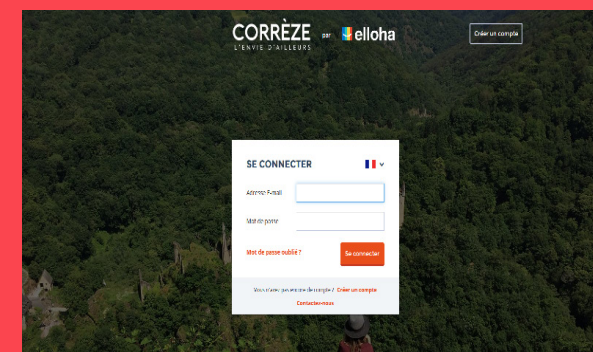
CORRÈZE
L'ENVIE D'AILLEURS
par elloha

Créer un compte

SE CONNECTER

Adresse E-mail

Mot de passe

Mot de passe oublié ?

Se connecter

Vous n'avez pas encore de compte ? Créer un compte

Contactez-nous